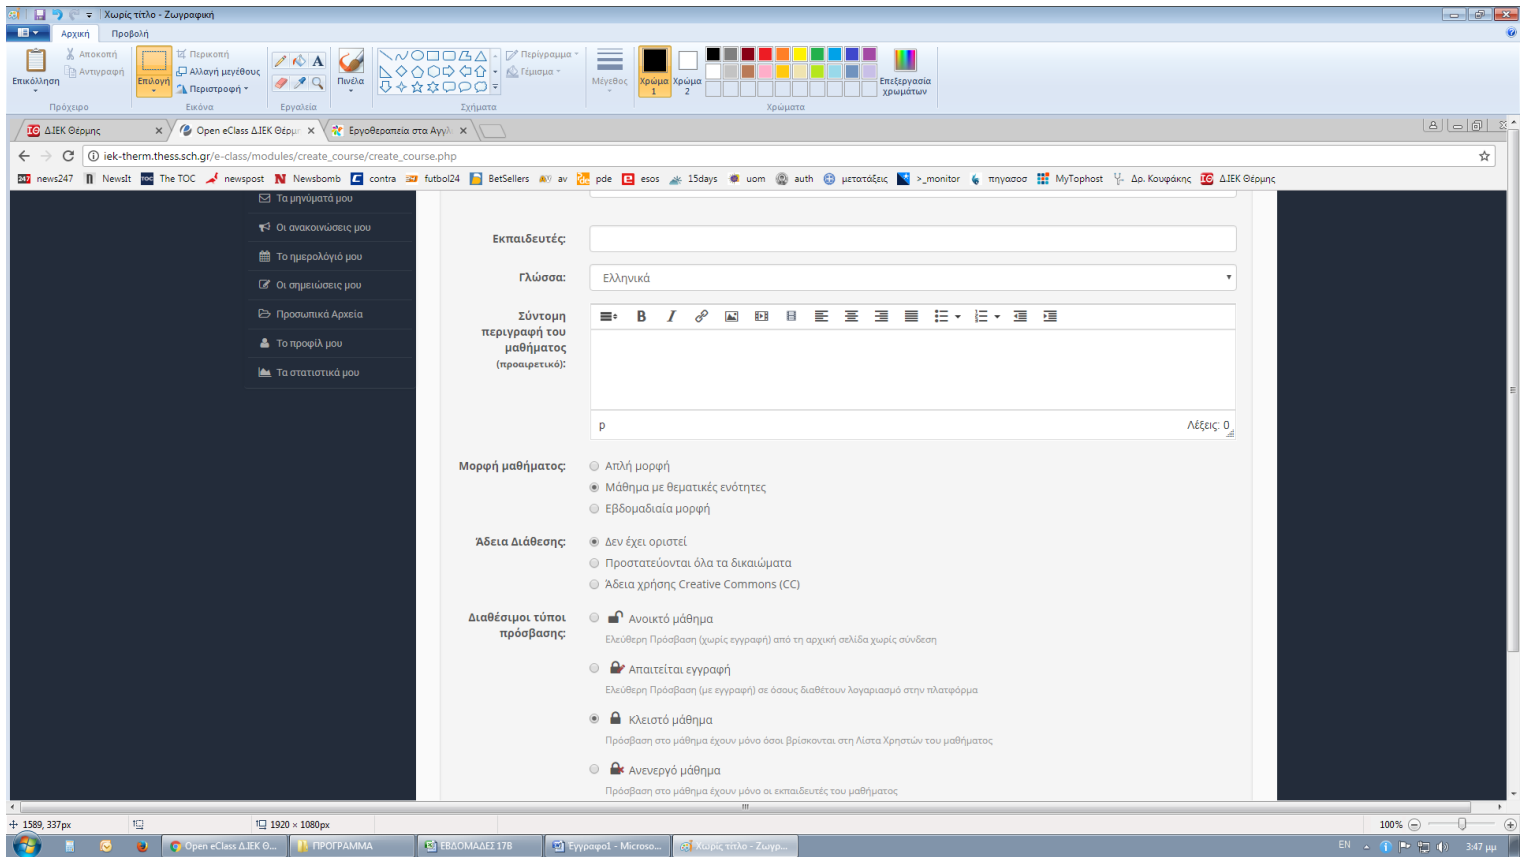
Χωρίς τίτλο - Ζωγραφική

Αρχική Προβολή

Επικόλληση Αποκοπή Αντιγραφή Πρόχειρο
Επιλογή Περικοπή Αλλαγή μεγέθους Περιστροφή Εικόνα
Εργαλεία
Πινέλα
Περίγραμμα Γέμισμα Σχήματα
Μέγεθος Χρώμα 1 Χρώμα 2 Επεξεργασία χρωμάτων Χρώματα

ΔΙΕΚ Θέρμης × Open eClass ΔΙΕΚ Θέρμ × Εργοθεραπεία στα Αγγλ ×

iek-therm.thess.sch.gr/e-class/modules/create_course/create_course.php

news247 NewsIt The TOC newspost Newsbomb contra futbol24 BetSellers av pde esos 15days uom auth μετατάξεις >_monitor πηγασοσ MyTophost Δρ. Κουφάκης ΔΙΕΚ Θέρμης

Τα μηνύματά μου
Οι ανακοινώσεις μου
Το ημερολόγιό μου
Οι σημειώσεις μου
Προσωπικά Αρχεία
Το προφίλ μου
Τα στατιστικά μου

Εκπαιδευτές:

Γλώσσα: Ελληνικά

Σύντομη περιγραφή του μαθήματος (προαιρετικό):

p Λέξεις: 0

Μορφή μαθήματος:
Απλή μορφή
Μάθημα με θεματικές ενότητες
Εβδομαδιαία μορφή

Άδεια Διάθεσης:
Δεν έχει οριστεί
Προστατεύονται όλα τα δικαιώματα
Άδεια χρήσης Creative Commons (CC)

Διαθέσιμοι τύποι πρόσβασης:
Ανοικτό μάθημα
Ελεύθερη Πρόσβαση (χωρίς εγγραφή) από τη αρχική σελίδα χωρίς σύνδεση
Απαιτείται εγγραφή
Ελεύθερη Πρόσβαση (με εγγραφή) σε όσους διαθέτουν λογαριασμό στην πλατφόρμα
Κλειστό μάθημα
Πρόσβαση στο μάθημα έχουν μόνο όσοι βρίσκονται στη Λίστα Χρηστών του μαθήματος
Ανενεργό μάθημα
Πρόσβαση στο μάθημα έχουν μόνο οι εκπαιδευτές του μαθήματος

1589, 337px 1920 × 1080px 100%

Open eClass ΔΙΕΚ Θ... ΠΡΟΓΡΑΜΜΑ ΕΒΔΟΜΑΔΕΣ 17Β Έγγραφο1 - Microso... Χωρίς τίτλο - Ζωγρ... EN 3:47 μμ